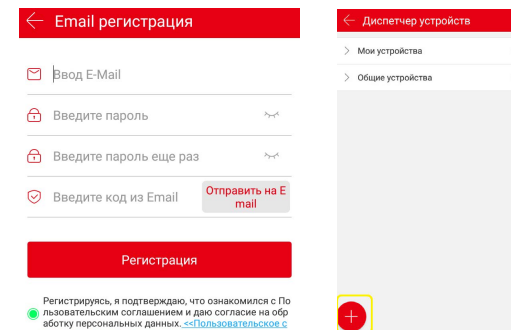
Email регистрация

Ввод E-Mail

Введите пароль

Введите пароль еще раз

Введите код из Email

Отправить на E mail

Регистрация

Регистрируясь, я подтверждаю, что ознакомился с Пользовательским соглашением и даю согласие на обработку персональных данных. <<Пользовательское с

Диспетчер устройств

Мои устройства

Общие устройства

+